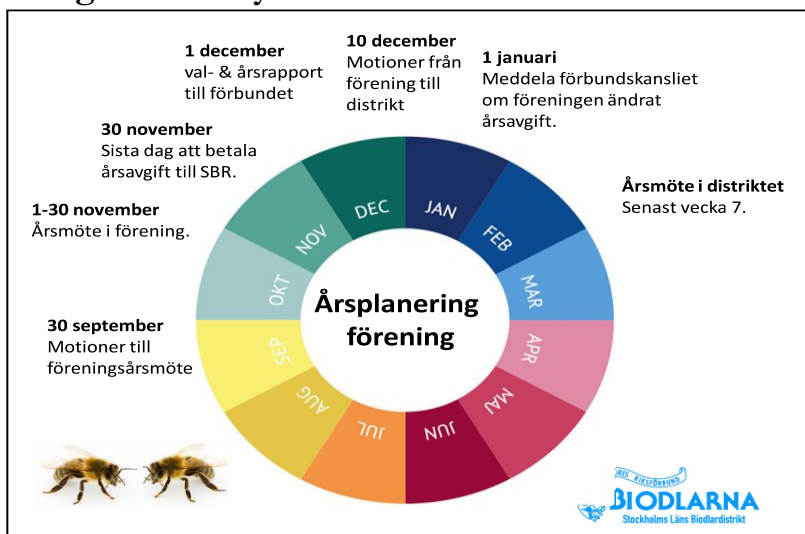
1 december
val- & årsrapport till förbundet

10 december
Motioner från förening till distrikt

1 januari
Meddela förbundskansliet om föreningen ändrat årsavgift.

30 november
Sista dag att betala årsavgift till SBR.

Årsmöte i distriktet
Senast vecka 7.

1-30 november
Årsmöte i förening.

30 september
Motioner till föreningsårsmöte

DEC
JAN
FEB
MAR
APR
MAJ
JUN
JUL
AUG
SEP
OKT
NOV

Årsplanering förening

SVERIGES BIODLARES RIKSFÖRBUND
BIODLARNA
Stockholms Läns Biodlardistrikt